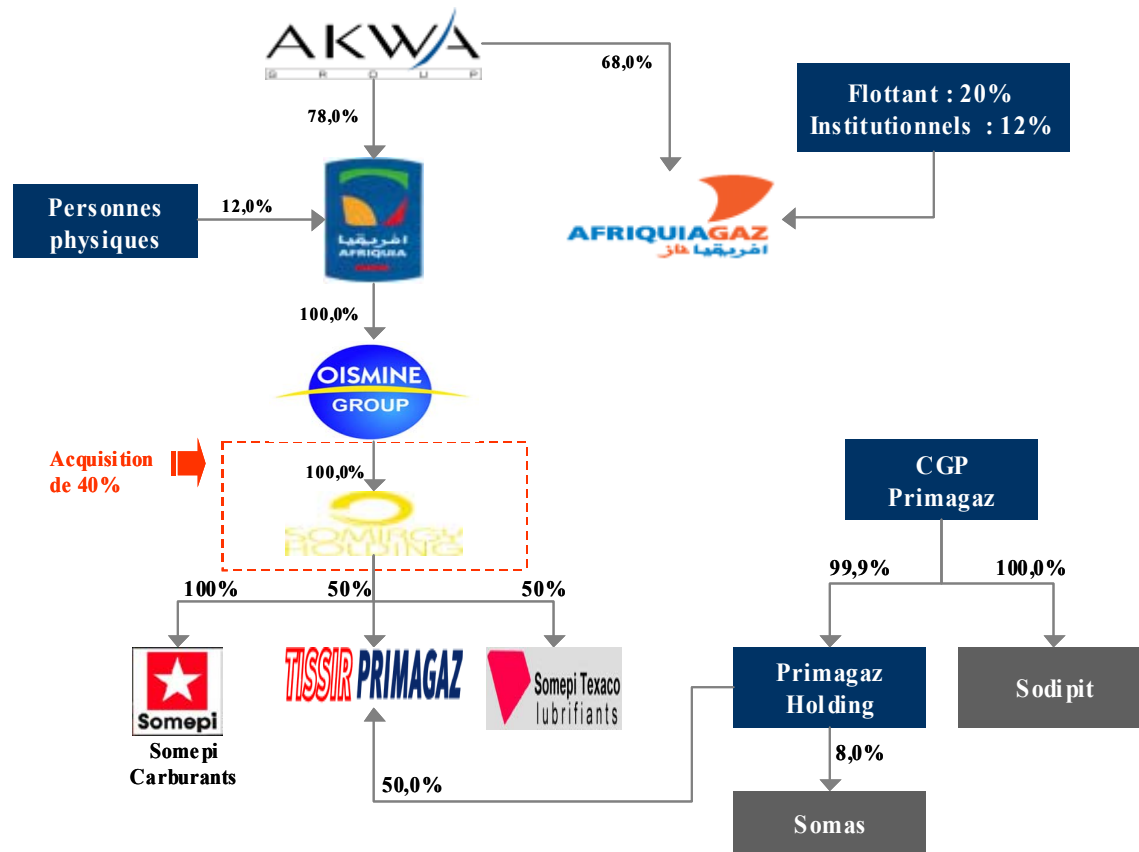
AKWA
GROUP

68,0%

Flottant : 20%
Institutionnels : 12%

78,0%

Personnes physiques

12,0%

افريقيا
AFRIQUIA

AFRIQUIAGAZ
افريقيا غاز

100,0%

OISMINE GROUP

Acquisition de 40%

100,0%

SOMEPI HOLDING

CGP Primagaz

100%

50%

50%

99,9%

100,0%

Somepi

Somepi Carburants

TISSIR PRIMAGAZ

Somepi Texaco lubrifiants

Primagaz Holding

Sodipit

8,0%

50,0%

Somas